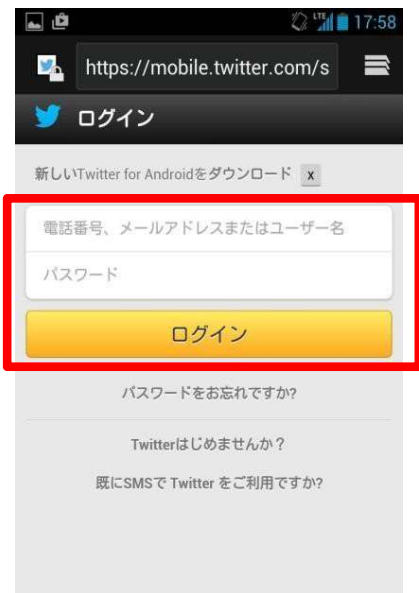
LTE 17:58

https://mobile.twitter.com/s

ログイン

新しいTwitter for Androidをダウンロード x

電話番号、メールアドレスまたはユーザー名

パスワード

ログイン

パスワードをお忘れですか?

Twitterはじめませんか？

既にSMSで Twitter をご利用ですか?